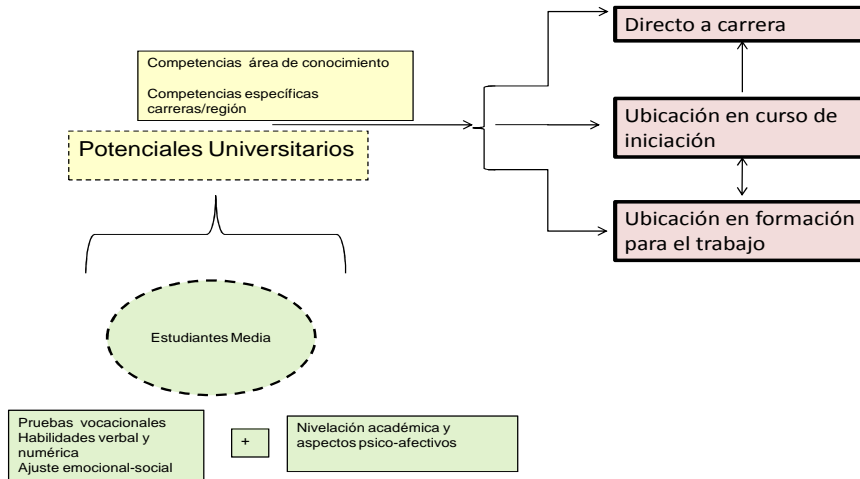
Competencias área de conocimiento

Competencias específicas carreras/región

Potenciales Universitarios

Directo a carrera

Ubicación en curso de iniciación

Ubicación en formación para el trabajo

Estudiantes Media

Pruebas vocacionales
Habilidades verbal y numérica
Ajuste emocional-social

+

Nivelación académica y aspectos psico-afectivos